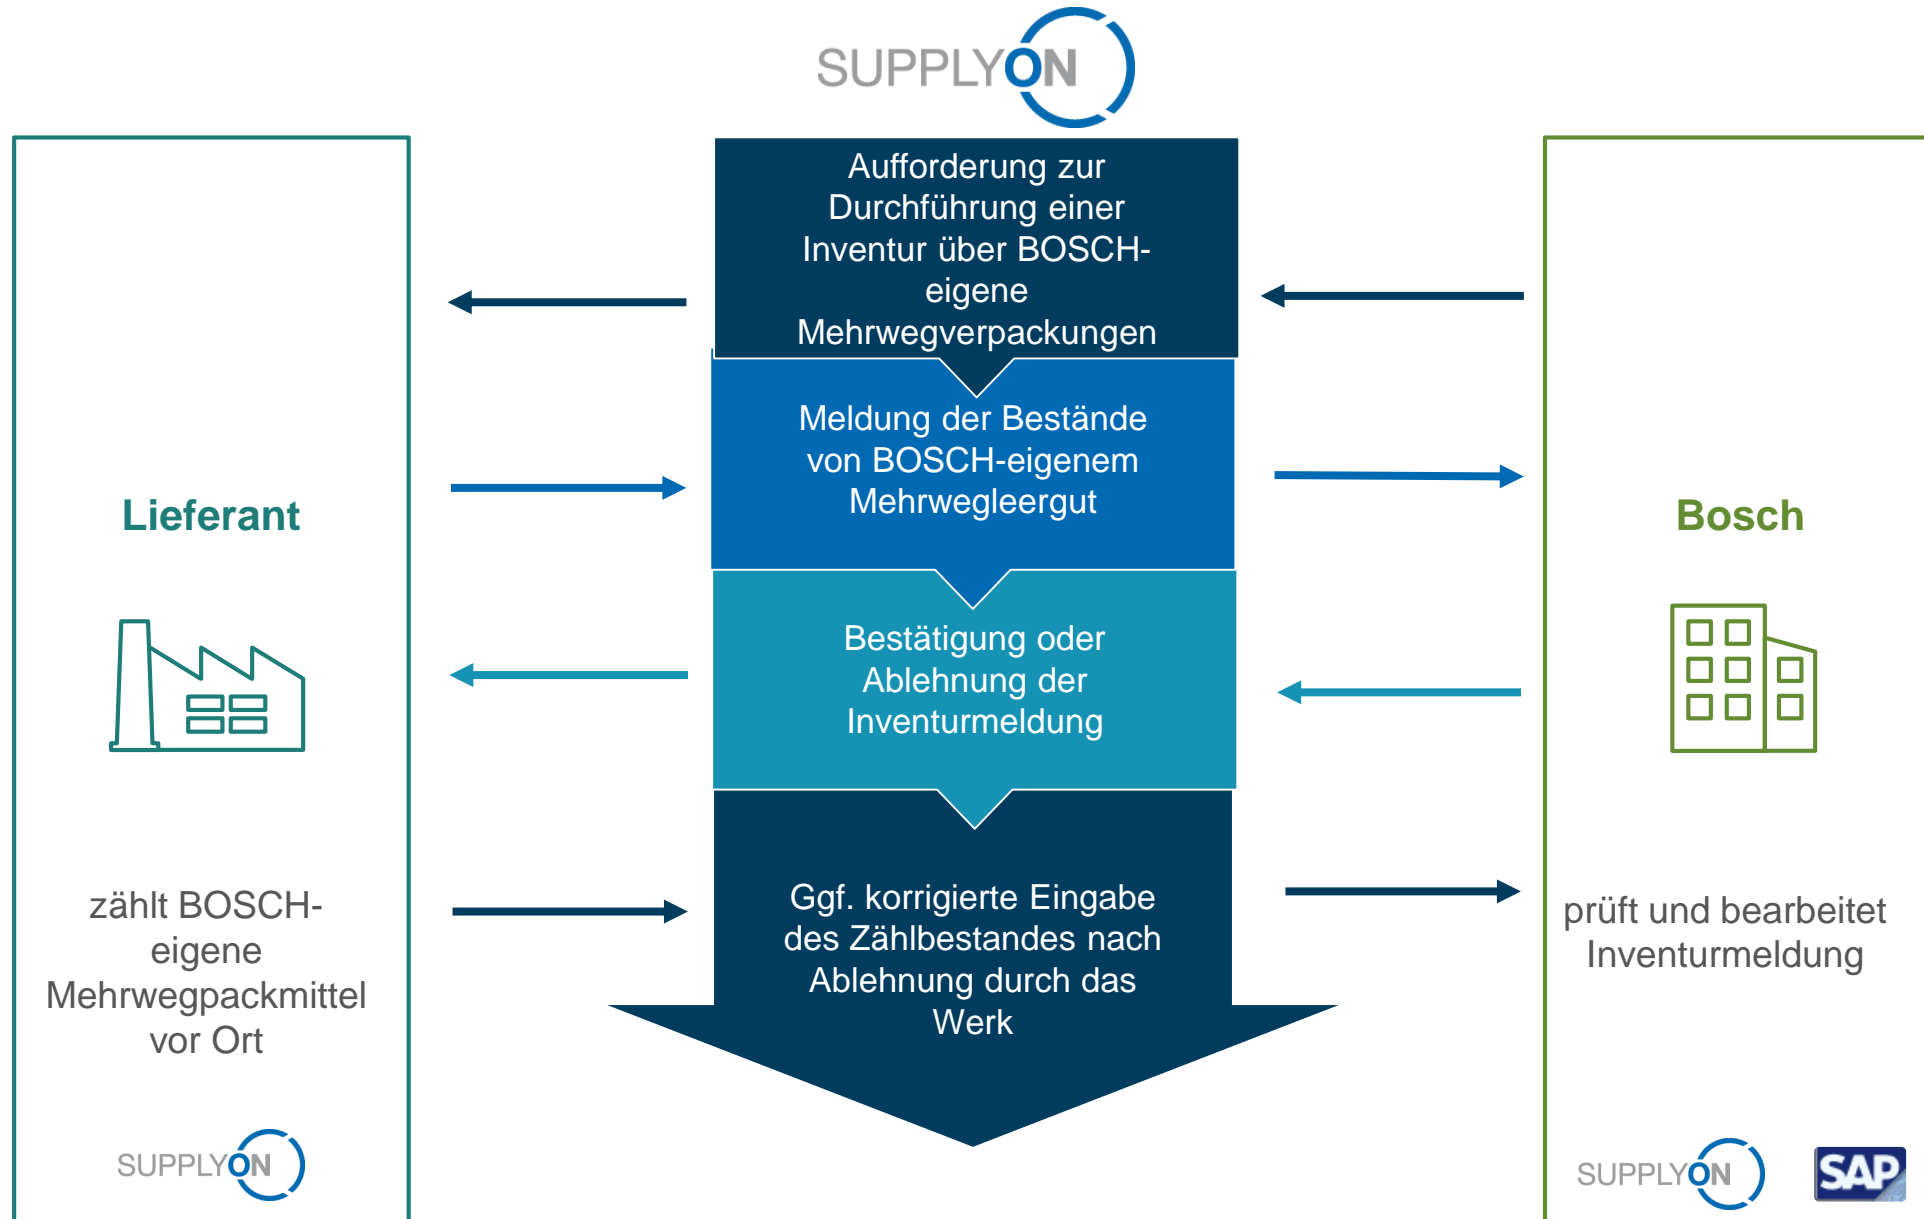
SUPPLYON

Aufforderung zur Durchführung einer Inventur über BOSCH-eigene Mehrwegverpackungen

Meldung der Bestände von BOSCH-eigenem Mehrwegleergut

Bestätigung oder Ablehnung der Inventurmeldung

Ggf. korrigierte Eingabe des Zählbestandes nach Ablehnung durch das Werk

Lieferant

zählt BOSCH-eigene Mehrwegpackmittel vor Ort

SUPPLYON

Bosch

prüft und bearbeitet Inventurmeldung

SUPPLYON

SAP